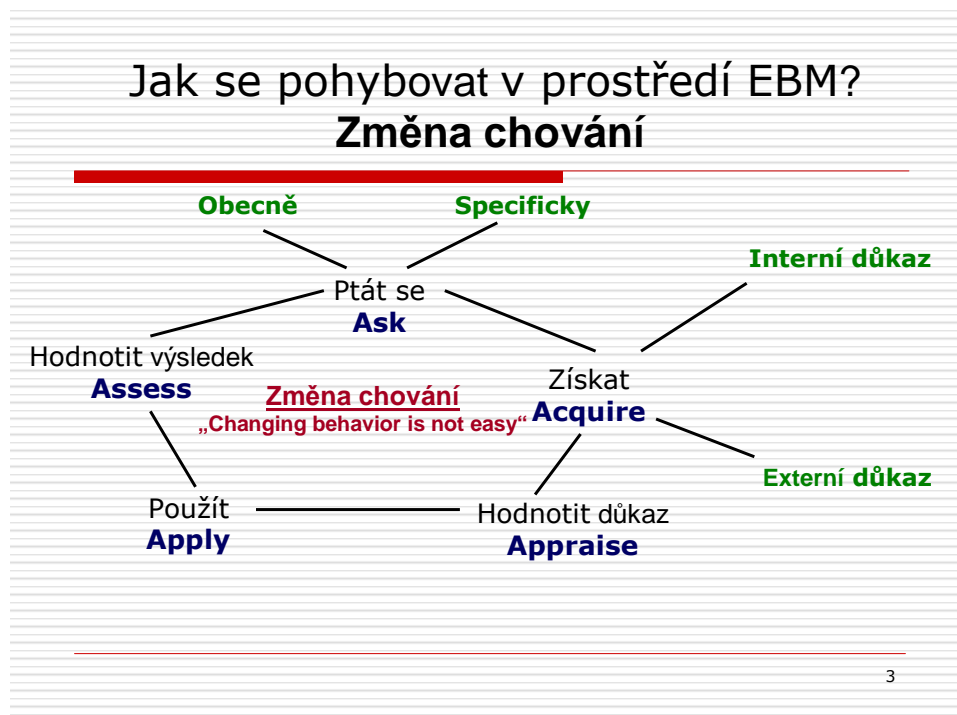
Jak se pohybovat v prostředí EBM?
Změna chování

Obecně

Specificky

Interní důkaz

Ptát se
Ask

Hodnotit výsledek
Assess

Změna chování
„Changing behavior is not easy“

Získat
Acquire

Externí důkaz

Použít
Apply

Hodnotit důkaz
Appraise

3